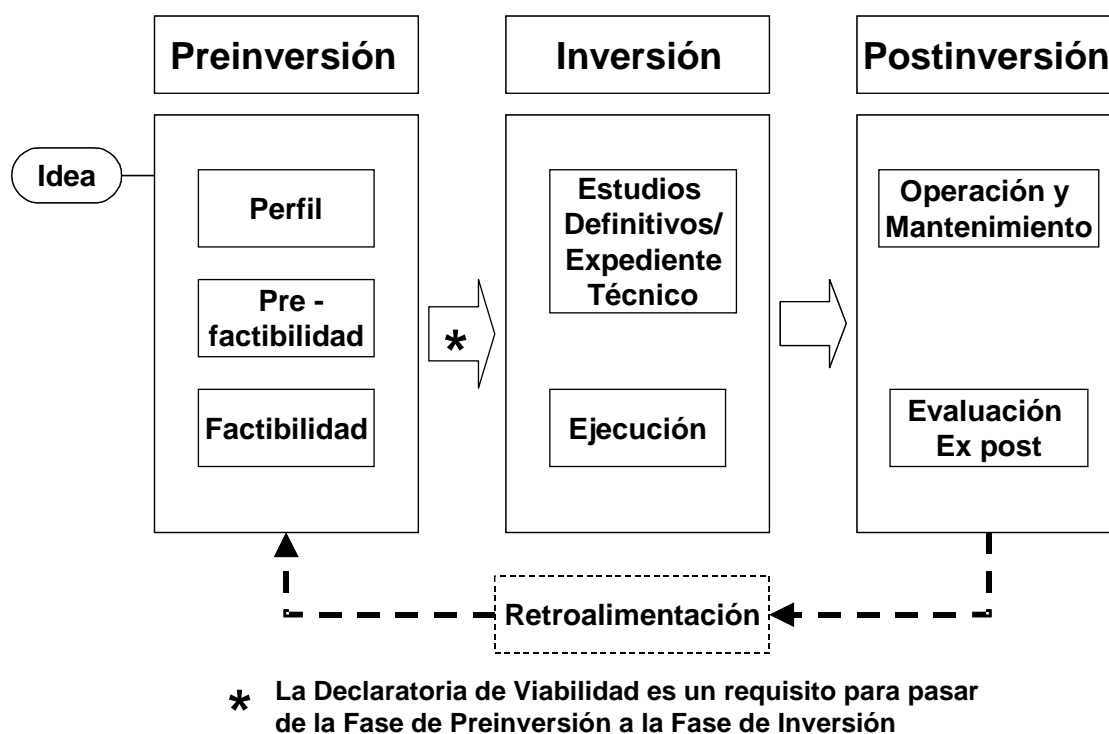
Preinversión

Inversión

Postinversión

Idea

Perfil

Pre - factibilidad

Factibilidad

*

Estudios Definitivos/ Expediente Técnico

Ejecución

Operación y Mantenimiento

Evaluación Ex post

Retroalimentación

* La Declaratoria de Viabilidad es un requisito para pasar de la Fase de Preinversión a la Fase de Inversión